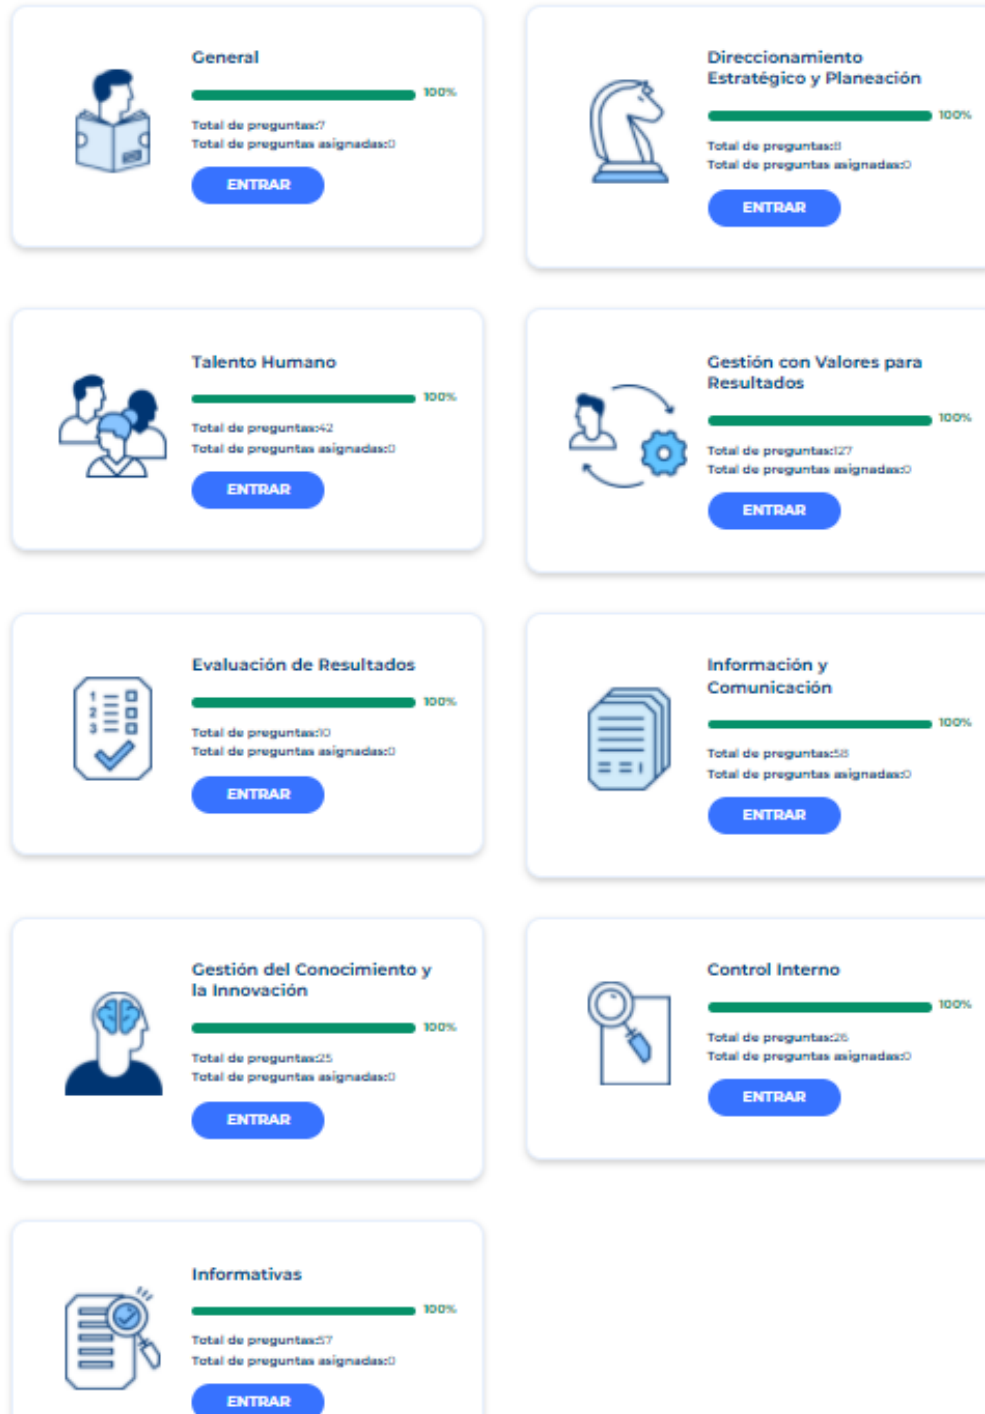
General

100%

Total de preguntas:7
Total de preguntas asignadas:0

ENTRAR

Direccionamiento Estratégico y Planeación

100%

Total de preguntas:8
Total de preguntas asignadas:0

ENTRAR

Talento Humano

100%

Total de preguntas:42
Total de preguntas asignadas:0

ENTRAR

Gestión con Valores para Resultados

100%

Total de preguntas:127
Total de preguntas asignadas:0

ENTRAR

Evaluación de Resultados

100%

Total de preguntas:10
Total de preguntas asignadas:0

ENTRAR

Información y Comunicación

100%

Total de preguntas:58
Total de preguntas asignadas:0

ENTRAR

Gestión del Conocimiento y la Innovación

100%

Total de preguntas:25
Total de preguntas asignadas:0

ENTRAR

Control Interno

100%

Total de preguntas:26
Total de preguntas asignadas:0

ENTRAR

Informativas

100%

Total de preguntas:57
Total de preguntas asignadas:0

ENTRAR